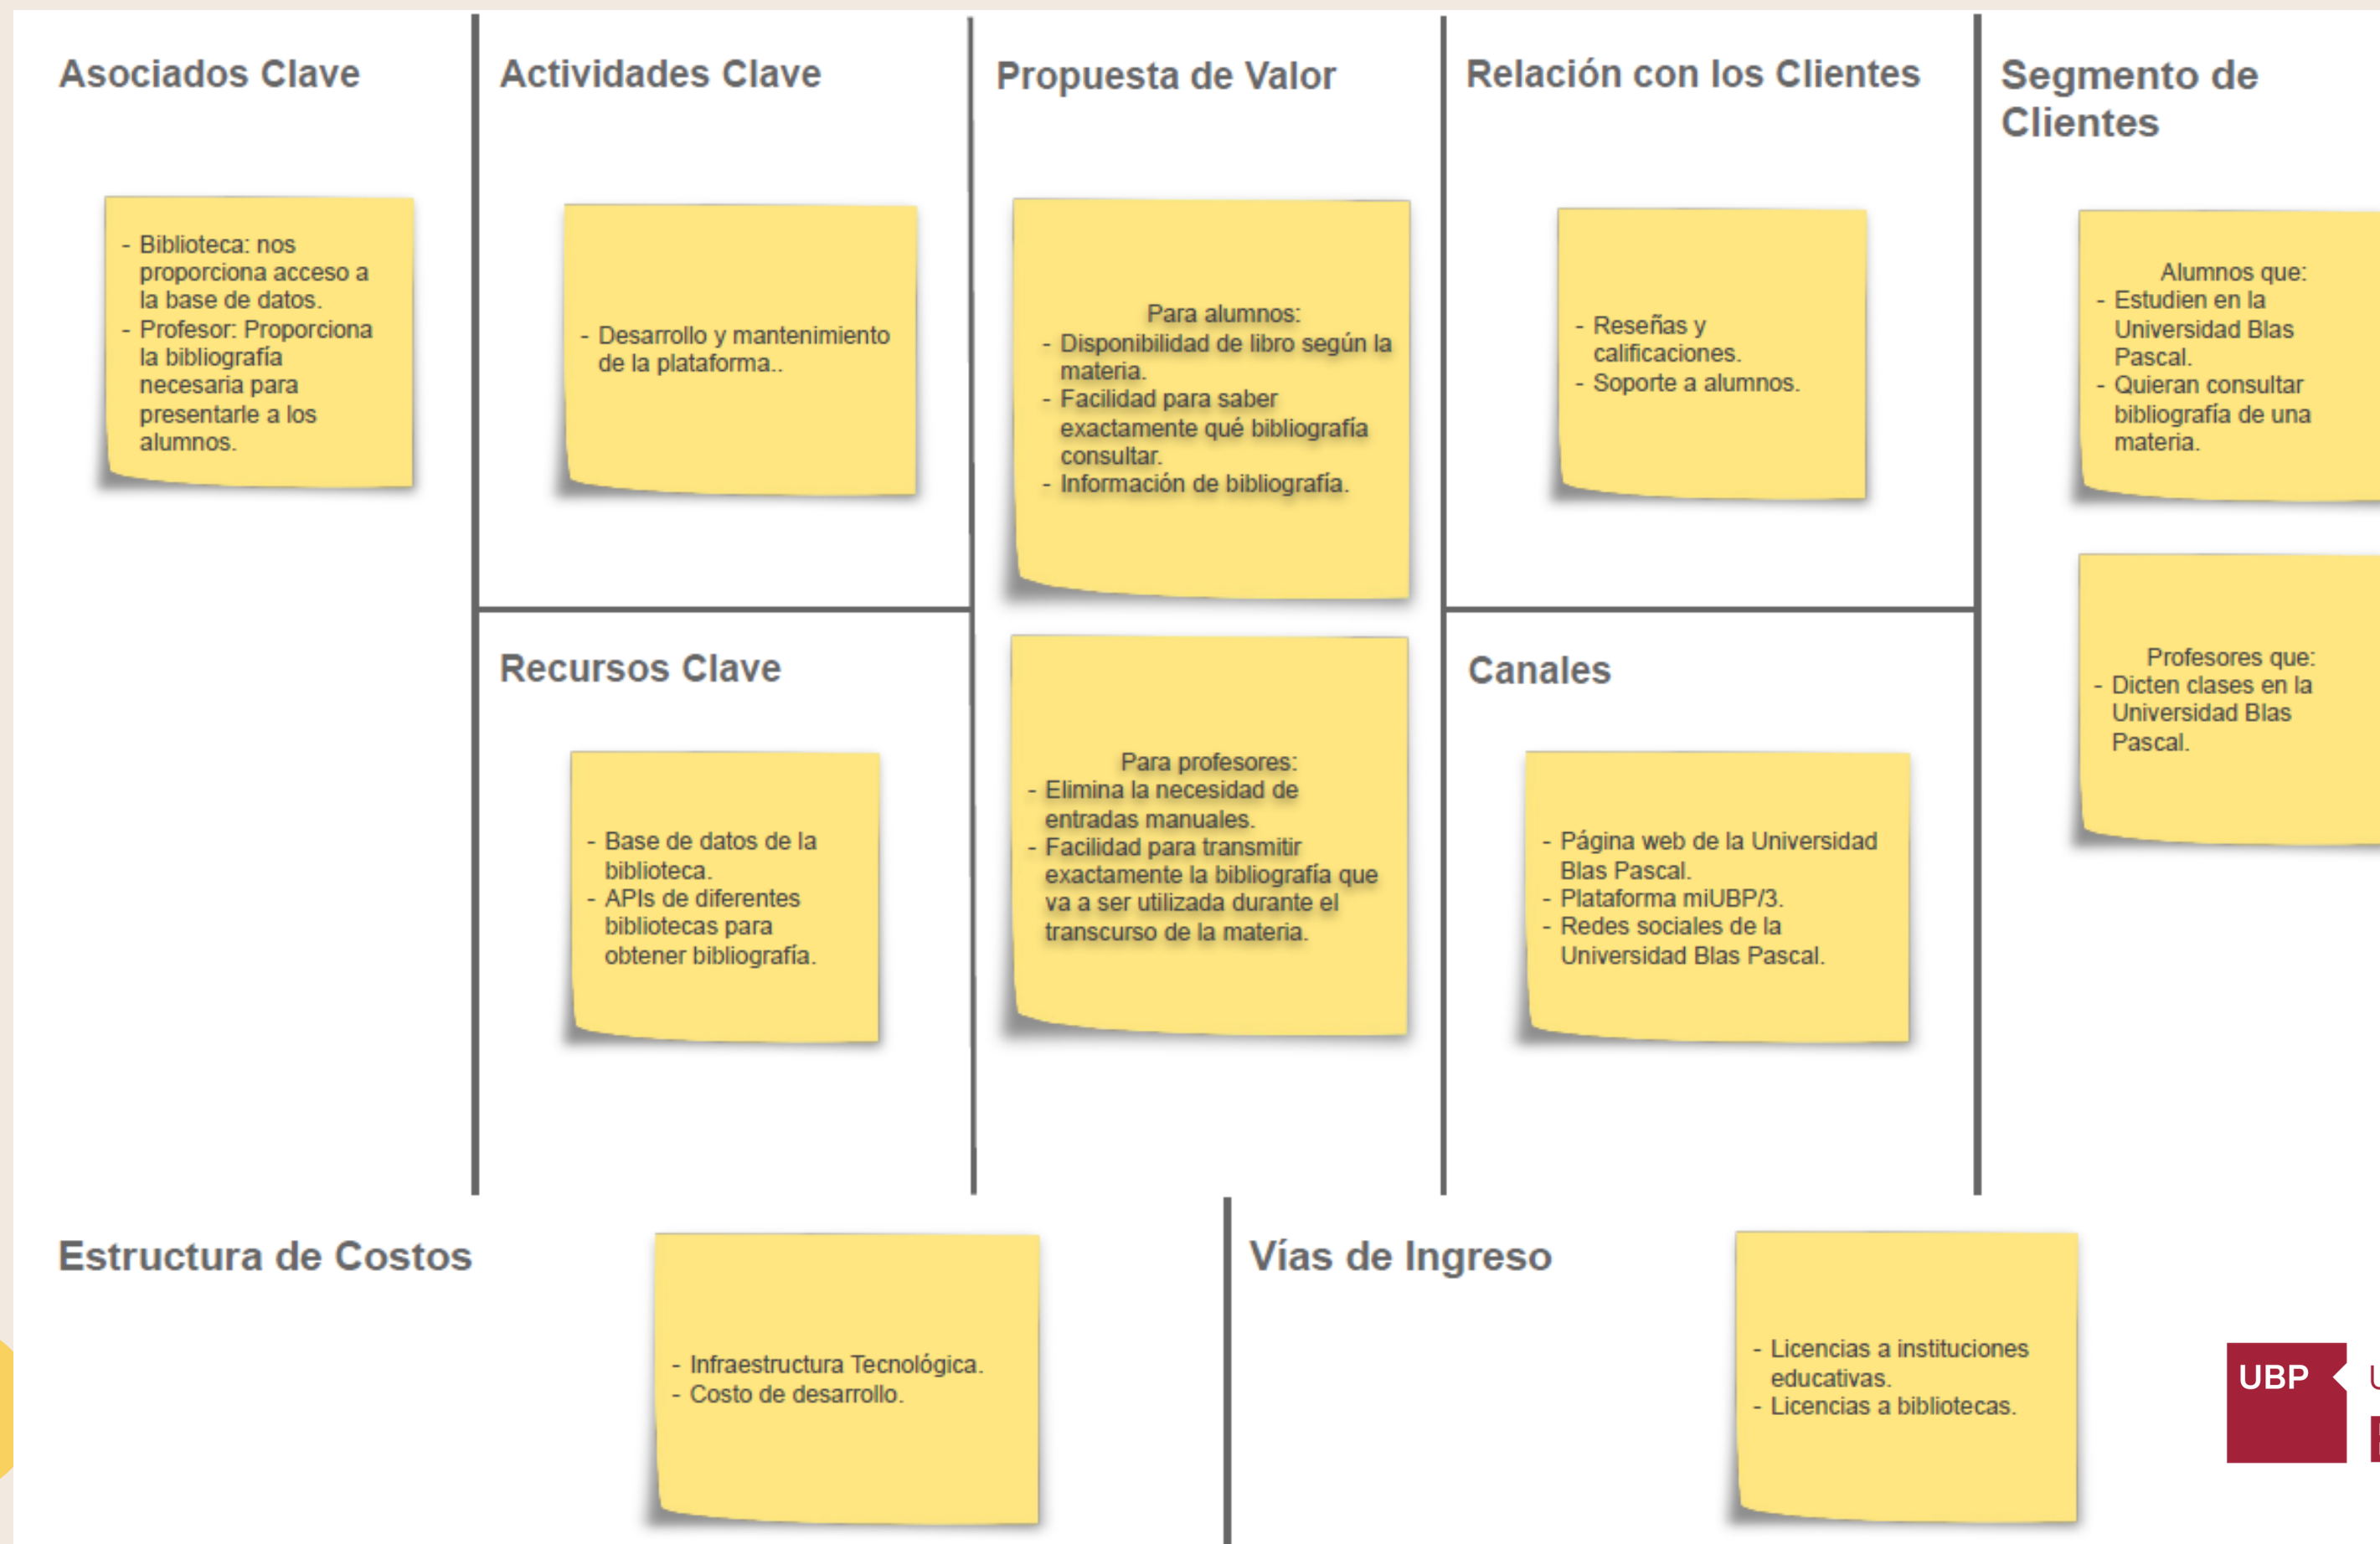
Asociados Clave

- Biblioteca: nos proporciona acceso a la base de datos.
- Profesor: Proporciona la bibliografía necesaria para presentarle a los alumnos.

Actividades Clave

- Desarrollo y mantenimiento de la plataforma..

Propuesta de Valor

Para alumnos:
- Disponibilidad de libro según la materia.
- Facilidad para saber exactamente qué bibliografía consultar.
- Información de bibliografía.

Para profesores:
- Elimina la necesidad de entradas manuales.
- Facilidad para transmitir exactamente la bibliografía que va a ser utilizada durante el transcurso de la materia.

Relación con los Clientes

- Reseñas y calificaciones.
- Soporte a alumnos.

Segmento de Clientes

Alumnos que:
- Estudien en la Universidad Blas Pascal.
- Quieran consultar bibliografía de una materia.

Profesores que:
- Dicten clases en la Universidad Blas Pascal.

Recursos Clave

- Base de datos de la biblioteca.
- APIs de diferentes bibliotecas para obtener bibliografía.

Canales

- Página web de la Universidad Blas Pascal.
- Plataforma miUBP/3.
- Redes sociales de la Universidad Blas Pascal.

Estructura de Costos

- Infraestructura Tecnológica.
- Costo de desarrollo.

Vías de Ingreso

- Licencias a instituciones educativas.
- Licencias a bibliotecas.

UBP